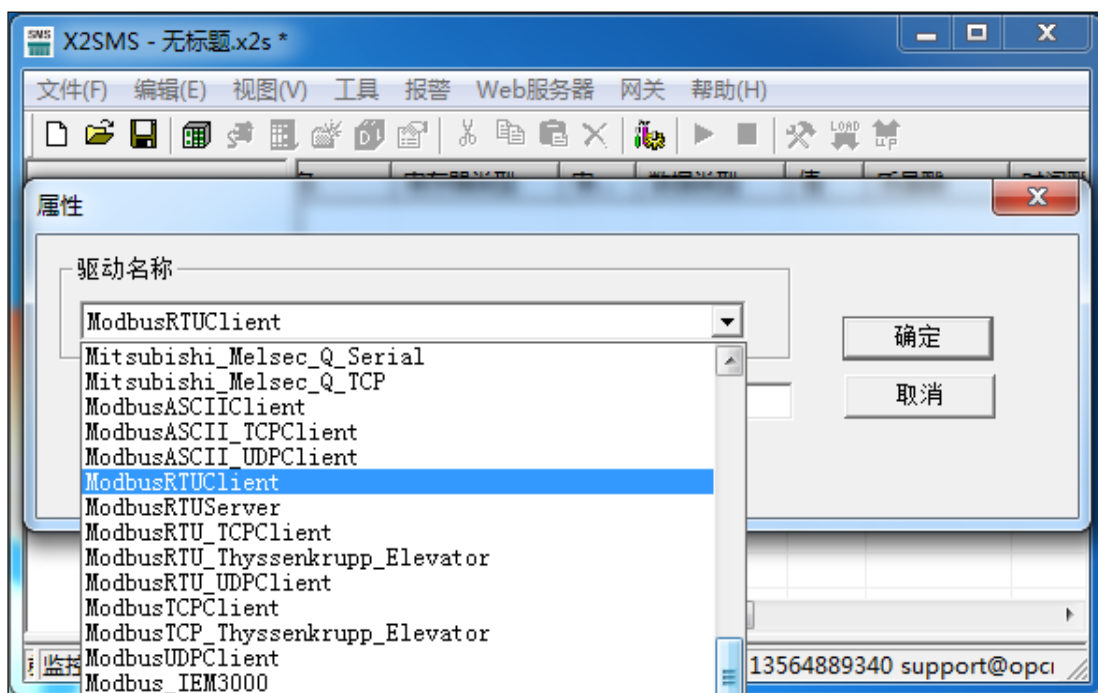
X2SMS - 无标题.x2s *

文件(F) 编辑(E) 视图(V) 工具 报警 Web服务器 网关 帮助(H)

LOAD UP

属性

驱动名称

ModbusRTUClient

确定

取消

Mitsubishi_Melsec_Q_Serial
Mitsubishi_Melsec_Q_TCP
ModbusASCIIClient
ModbusASCII_TCPClient
ModbusASCII_UDPClient
ModbusRTUClient
ModbusRTUServer
ModbusRTU_TCPClient
ModbusRTU_Thyssenkrupp_Elevator
ModbusRTU_UDPClient
ModbusTCPClient
ModbusTCP_Thyssenkrupp_Elevator
ModbusUDPClient
Modbus_IEM3000

监控

13564889340 support@opc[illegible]